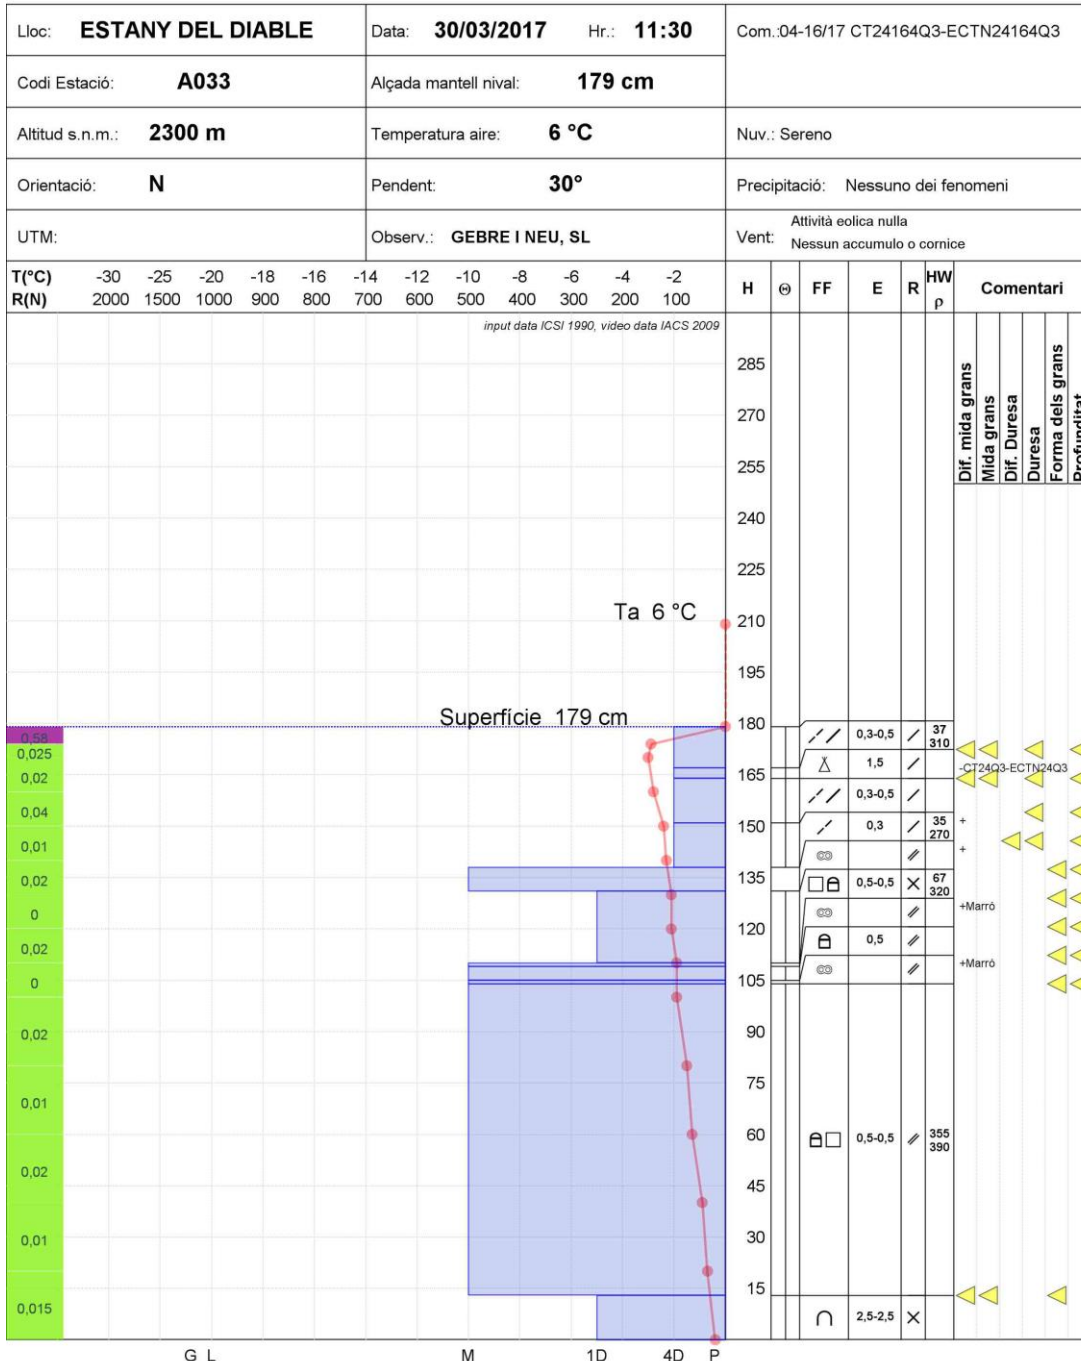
Lloc: ESTANY DEL DIABLE | Data: 30/03/2017 Hr.: 11:30 | Com.:04-16/17 CT24164Q3-ECTN24164Q3

Codi Estació: A033 | Alçada mantell nival: 179 cm

Altitud s.n.m.: 2300 m | Temperatura aire: 6 °C | Nuv.: Sereno

Orientació: N | Pendent: 30° | Precipitació: Nessuno dei fenomeni

UTM: | Observ.: GEBRE I NEU, SL | Vent: Attività eolica nulla Nessun accumulo o cornice

T(°C) -30 -25 -20 -18 -16 -14 -12 -10 -8 -6 -4 -2
R(N) 2000 1500 1000 900 800 700 600 500 400 300 200 100

H Θ FF E R HW ρ Comentari

input data ICSI 1990, video data IACS 2009

Dif. mida grans
Mida grans
Dif. Duresa
Duresa
Forma dels grans
Profunditat

285
270
255
240
225
Ta 6 °C
210
195
Superfície 179 cm
180
165
150
135
120
105
90
75
60
45
30
15

0,58
0,025
0,02
0,04
0,01
0,02
0
0,02
0
0,02
0,01
0,02
0,01
0,015

0,3-0,5 37 310
1,5 -CT24Q3-ECTN24Q3
0,3-0,5
0,3 35 270 +
+
0,5-0,5 67 320
+Marrò
0,5
+Marrò
0,5-0,5 355 390
2,5-2,5

G L M 1D 4D P